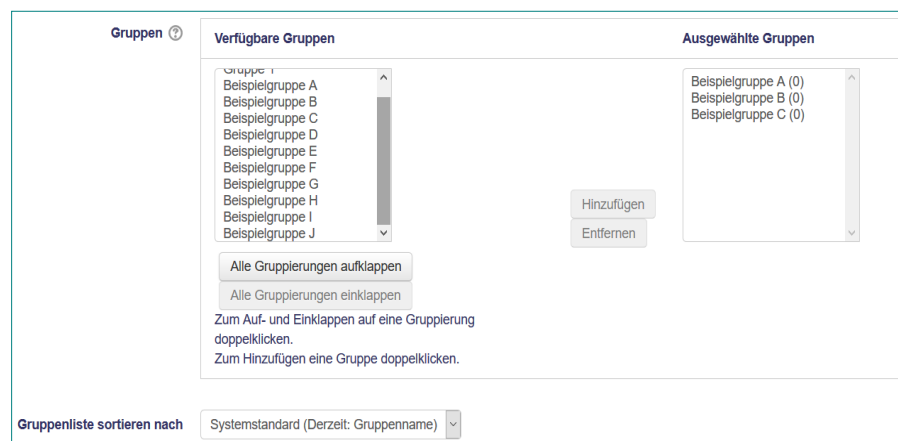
Gruppen

Verfügbare Gruppen

Ausgewählte Gruppen

Gruppe 1
Beispielgruppe A
Beispielgruppe B
Beispielgruppe C
Beispielgruppe D
Beispielgruppe E
Beispielgruppe F
Beispielgruppe G
Beispielgruppe H
Beispielgruppe I
Beispielgruppe J

Hinzufügen

Entfernen

Beispielgruppe A (0)
Beispielgruppe B (0)
Beispielgruppe C (0)

Alle Gruppierungen aufklappen

Alle Gruppierungen einklappen

Zum Auf- und Einklappen auf eine Gruppierung doppelklicken.
Zum Hinzufügen eine Gruppe doppelklicken.

Gruppenliste sortieren nach

Systemstandard (Derzeit: Gruppenname)